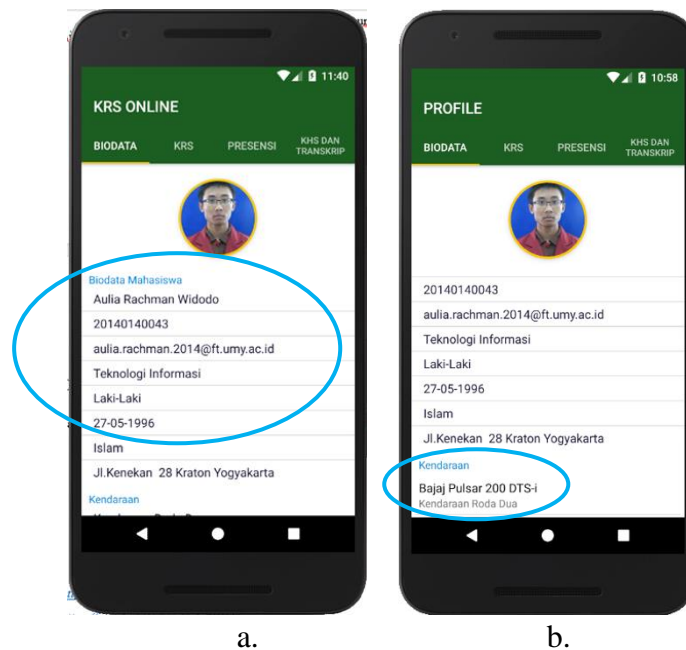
11:40

KRS ONLINE

BIODATA KRS PRESENSI KHS DAN TRANSKRIP

Biodata Mahasiswa

Aulia Rachman Widodo

20140140043

aulia.rachman.2014@ft.umy.ac.id

Teknologi Informasi

Laki-Laki

27-05-1996

Islam

Jl.Kenekan 28 Kraton Yogyakarta

Kendaraan

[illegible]

a.

10:58

PROFILE

BIODATA KRS PRESENSI KHS DAN TRANSKRIP

20140140043

aulia.rachman.2014@ft.umy.ac.id

Teknologi Informasi

Laki-Laki

27-05-1996

Islam

Jl.Kenekan 28 Kraton Yogyakarta

Kendaraan

Bajaj Pulsar 200 DTS-i

Kendaraan Roda Dua

b.